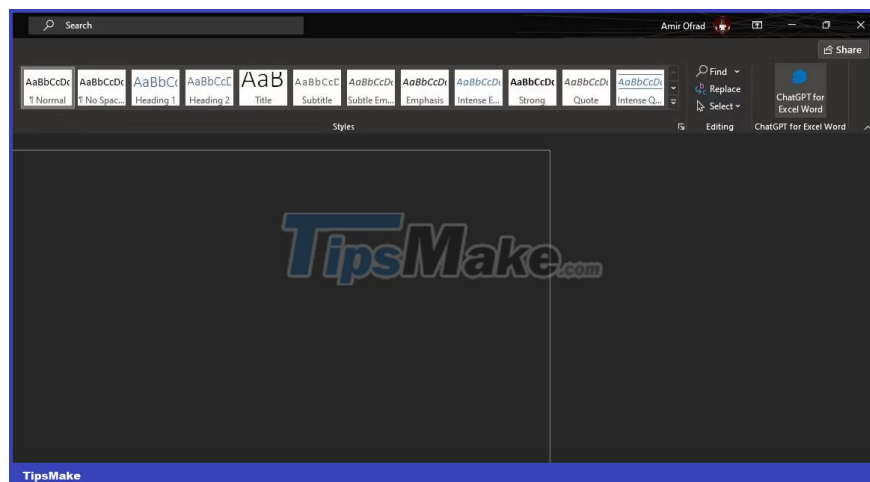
Search

Amir Ofrad

Share

AaBbCcDc
¶ Normal

AaBbCcDc
¶ No Spac...

AaBbCc
Heading 1

AaBbCcD
Heading 2

AaB
Title

AaBbCcD
Subtitle

AaBbCcDi
Subtle Em...

AaBbCcDi
Emphasis

AaBbCcDi
Intense E...

AaBbCcDc
Strong

AaBbCcDc
Quote

AaBbCcDc
Intense Q...

Find
Replace
Select

ChatGPT for Excel Word

Styles

Editing

ChatGPT for Excel Word

TipsMake.com

TipsMake